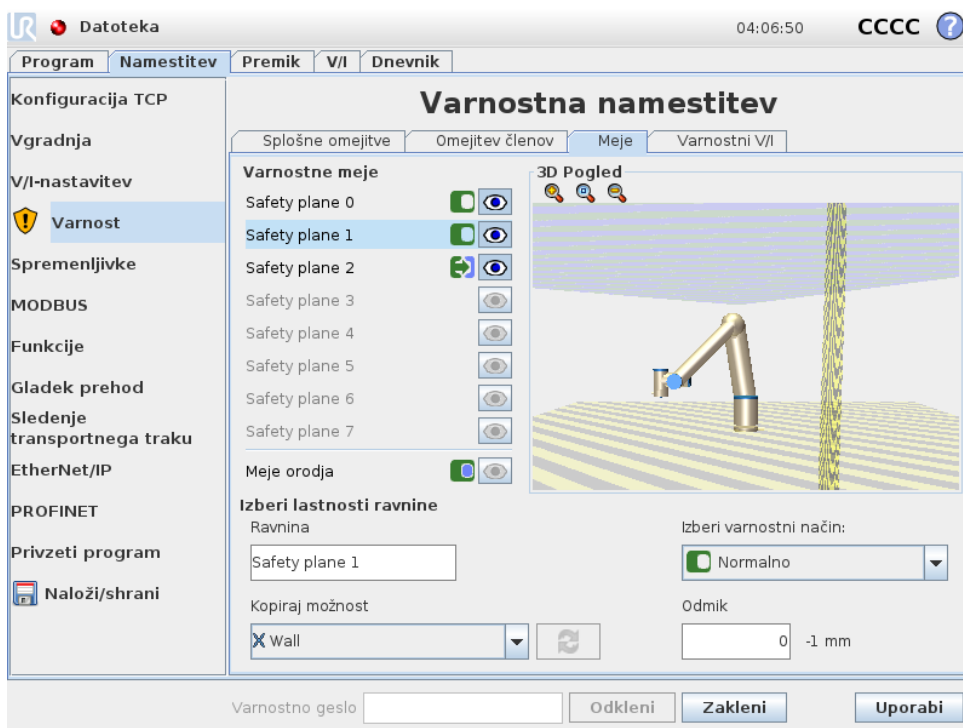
Datoteka

04:06:50 CCCC ?

Program | Namestitev | Premik | V/I | Dnevnik

Konfiguracija TCP
Vgradnja
V/I-nastavitev
Varnost
Spremenljivke
MODBUS
Funkcije
Gladek prehod
Sledenje transportnega traku
EtherNet/IP
PROFINET
Privzeti program
Naloži/shrani

Varnostna namestitev

Splošne omejitve | Omejitev členov | Meje | Varnostni V/I

Varnostne meje
Safety plane 0
Safety plane 1
Safety plane 2
Safety plane 3
Safety plane 4
Safety plane 5
Safety plane 6
Safety plane 7
Meje orodja

3D Pogled

Izberi lastnosti ravnine
Ravnina
Safety plane 1

Izberi varnostni način:
Normalno

Kopiraj možnost
Wall

Odmik
0 -1 mm

Varnostno geslo
Odkleni
Zakleni
Uporabi